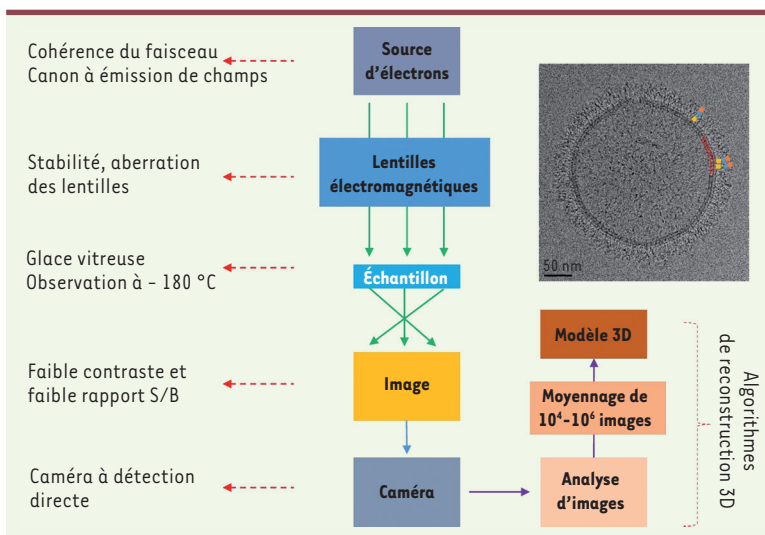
Cohérence du faisceau
Canon à émission de champs

Source d'électrons

Stabilité, aberration des lentilles

Lentilles électromagnétiques

Glace vitreuse
Observation à – 180 °C

Échantillon

50 nm

Modèle 3D

Faible contraste et faible rapport S/B

Image

Moyennage de $10^4$-$10^6$ images

Algorithmes de reconstruction 3D

Caméra à détection directe

Caméra

Analyse d'images